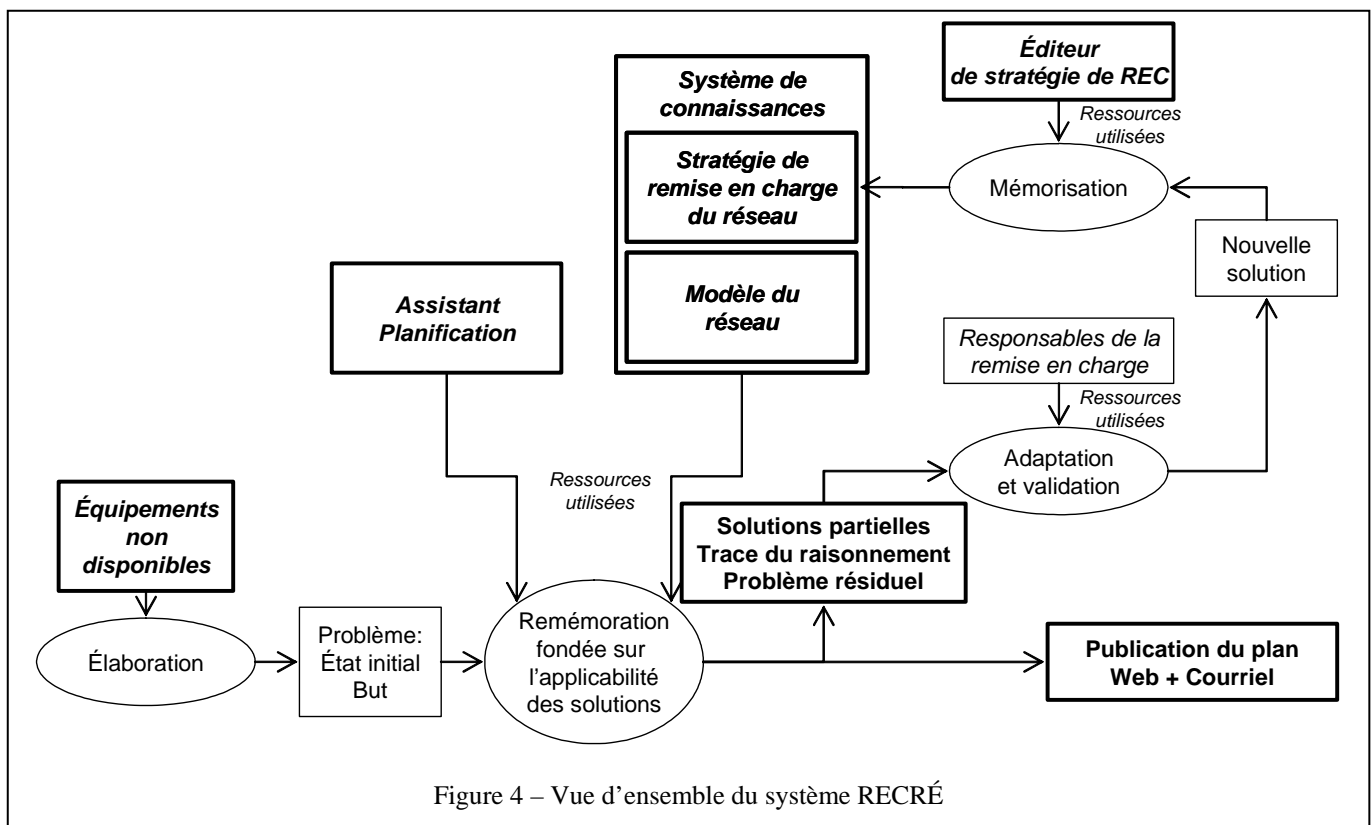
Éditeur de stratégie de REC

Ressources utilisées

Système de connaissances

Stratégie de remise en charge du réseau

Modèle du réseau

Mémorisation

Nouvelle solution

Assistant Planification

Responsables de la remise en charge

Ressources utilisées

Ressources utilisées

Adaptation et validation

Équipements non disponibles

Solutions partielles
Trace du raisonnement
Problème résiduel

Élaboration

Problème:
État initial
But

Remémoration fondée sur l'applicabilité des solutions

Publication du plan
Web + Courriel

Figure 4 – Vue d'ensemble du système RECRÉ